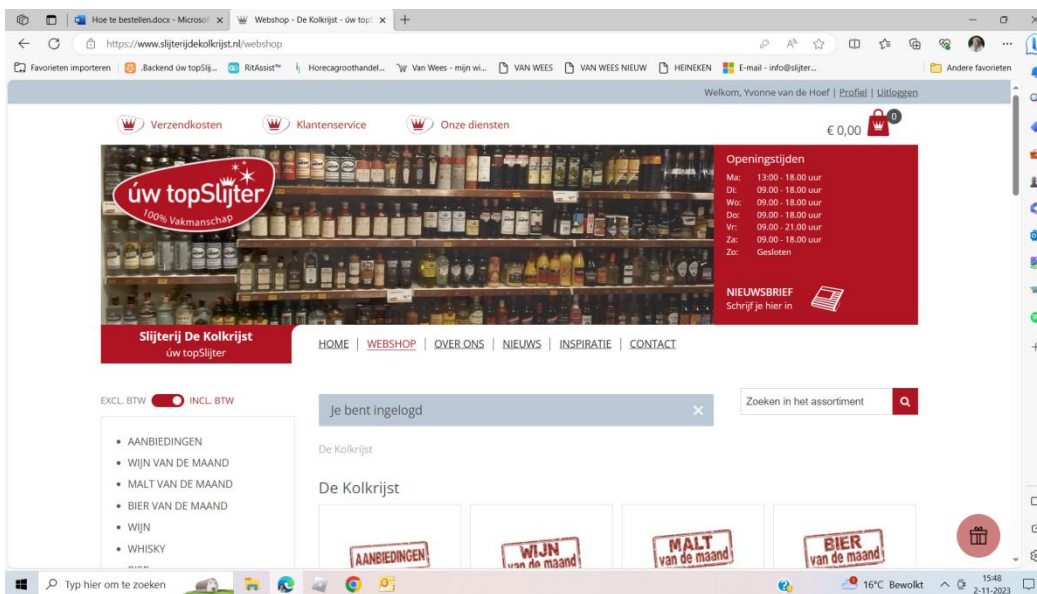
Hoe te bestellen.docx - Microsof × Webshop - De Kolkrijst - úw topS ×

https://www.slijterijdekolkrijst.nl/webshop

Favorieten importeren | .Backend úw topSlij... RitAssist™ Horecagroothandel... Van Wees - mijn wi... VAN WEES VAN WEES NIEUW HEINEKEN E-mail - info@slijter... Andere favorieten

Welkom, Yvonne van de Hoef | Profiel | Uitloggen

Verzendkosten Klantenservice Onze diensten

€ 0,00 0

úw topSlijter
100% Vakmanschap

Openingstijden
| | |
|---|---|
| Ma: | 13.00 - 18.00 uur |
| Di: | 09.00 - 18.00 uur |
| Wo: | 09.00 - 18.00 uur |
| Do: | 09.00 - 18.00 uur |
| Vr: | 09.00 - 21.00 uur |
| Za: | 09.00 - 18.00 uur |
| Zo: | Gesloten |

NIEUWSBRIEF
Schrijf je hier in

Slijterij De Kolkrijst
úw topSlijter

HOME | WEBSHOP | OVER ONS | NIEUWS | INSPIRATIE | CONTACT

EXCL. BTW INCL. BTW

Je bent ingelogd ×

Zoeken in het assortiment

• AANBIEDINGEN
• WIJN VAN DE MAAND
• MALT VAN DE MAAND
• BIER VAN DE MAAND
• WIJN
• WHISKY

De Kolkrijst

De Kolkrijst

AANBIEDINGEN
WIJN van de maand
MALT van de maand
BIER van de maand

Typ hier om te zoeken

16°C Bewolkt 15:48 2-11-2023